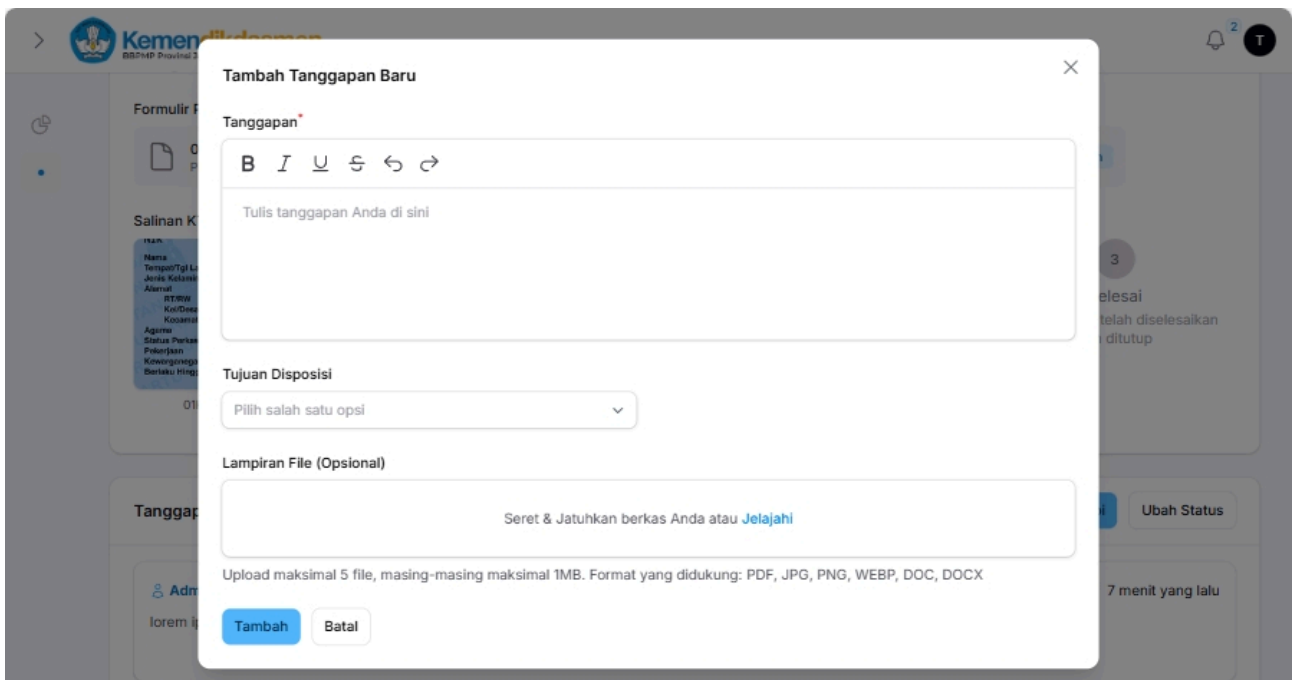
Kemen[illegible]
BBPMP Provinsi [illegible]

2
T

Formulir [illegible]
0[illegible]
P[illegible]

Salinan K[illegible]
NIK
Nama
Tempat/Tgl L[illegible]
Jenis Kelamin
Alamat
RT/RW
Kel/Desa
Kecamatan
Agama
Status Perka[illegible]
Pekerjaan
Kewarganega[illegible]
Berlaku Hing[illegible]
01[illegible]

3
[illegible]elesai
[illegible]telah diselesaikan
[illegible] ditutup

Tanggap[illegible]
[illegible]i
Ubah Status
Adm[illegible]
7 menit yang lalu
lorem i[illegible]

Tambah Tanggapan Baru

Tanggapan*

B I U S

Tulis tanggapan Anda di sini

Tujuan Disposisi

Pilih salah satu opsi

Lampiran File (Opsional)

Seret & Jatuhkan berkas Anda atau Jelajahi

Upload maksimal 5 file, masing-masing maksimal 1MB. Format yang didukung: PDF, JPG, PNG, WEBP, DOC, DOCX

Tambah
Batal